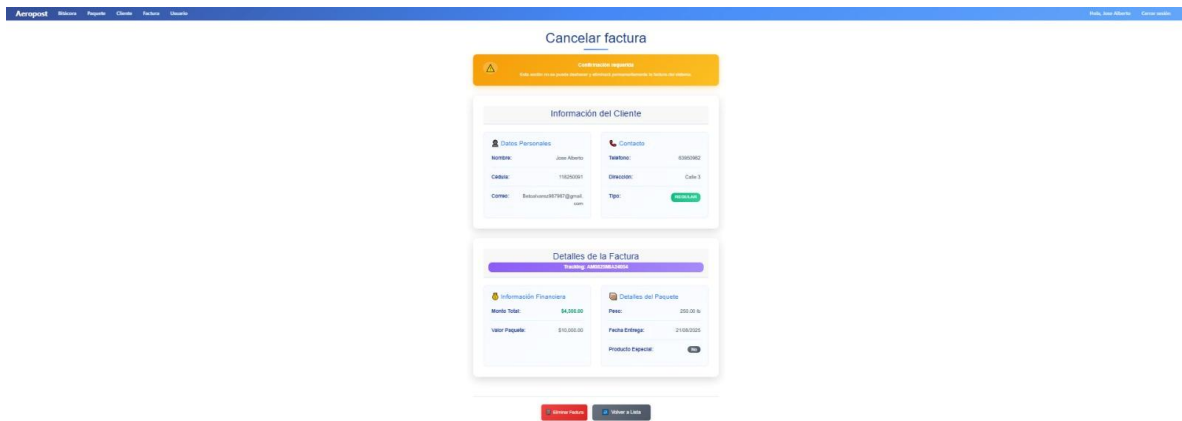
Aeropost Bitácora Paquete Cliente Factura Usuario

Hola, Jose Alberto Cerrar sesión

Cancelar factura

Confirmación requerida
Esta acción no se puede deshacer y eliminará permanentemente la factura del sistema.

Información del Cliente

Datos Personales

Nombre: Jose Alberto

Cedula: 118250301

Correo: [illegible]@gmail.com

Contacto

Telefono: 83660962

Dirección: Calle 3

Tipo: REGULAR

Detalles de la Factura
Tracking: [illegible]

Información Financiera

Monto Total: $4,300.00

Valor Paquete: $10,000.00

Detalles del Paquete

Peso: 250.00 lb

Fecha Entrega: 21/08/2025

Producto Especial: No

Eliminar Factura Volver a Lista